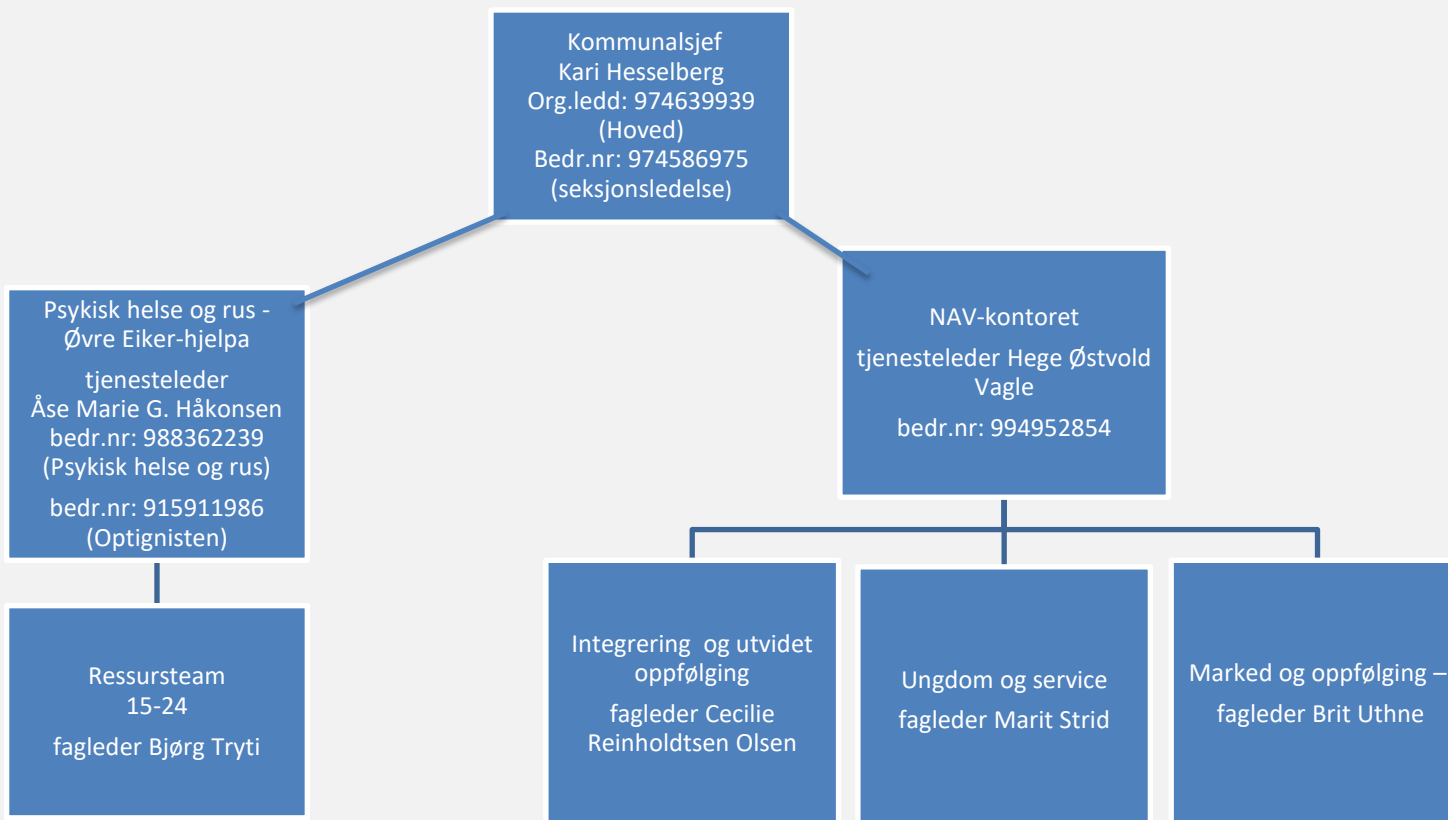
Kommunalsjef
Kari Hesselberg
Org.ledd: 974639939
(Hoved)
Bedr.nr: 974586975
(seksjonsledelse)

Psykisk helse og rus - Øvre Eiker-hjelpa

tjenesteleder
Åse Marie G. Håkonsen
bedr.nr: 988362239
(Psykisk helse og rus)

bedr.nr: 915911986
(Optignisten)

Ressursteam
15-24

fagleder Bjørg Tryti

NAV-kontoret

tjenesteleder Hege Østvold Vagle

bedr.nr: 994952854

Integrering og utvidet oppfølging

fagleder Cecilie Reinholdtsen Olsen

Ungdom og service

fagleder Marit Strid

Marked og oppfølging –

fagleder Brit Uthne